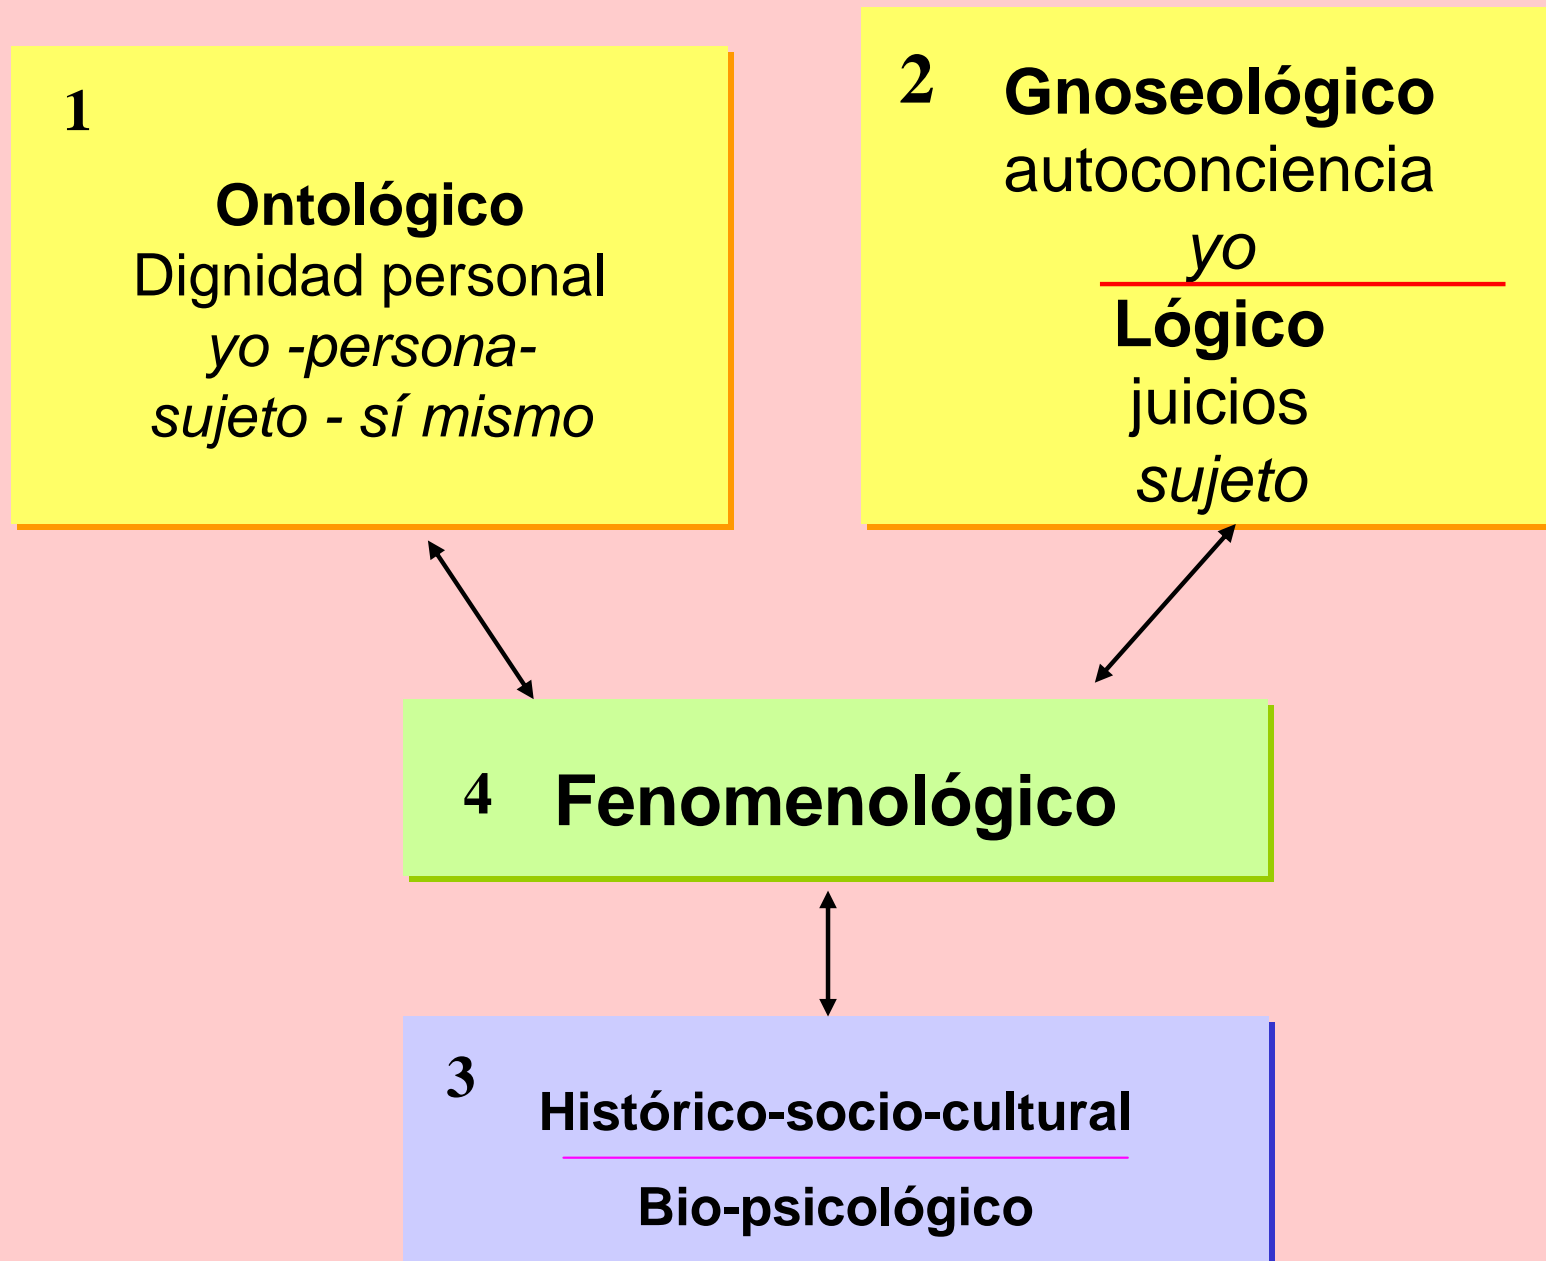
1

**Ontológico**
Dignidad personal
*yo -persona-*
*sujeto - sí mismo*

2 **Gnoseológico**
autoconciencia
*yo*

**Lógico**
juicios
*sujeto*

4 **Fenomenológico**

3

**Histórico-socio-cultural**

**Bio-psicológico**